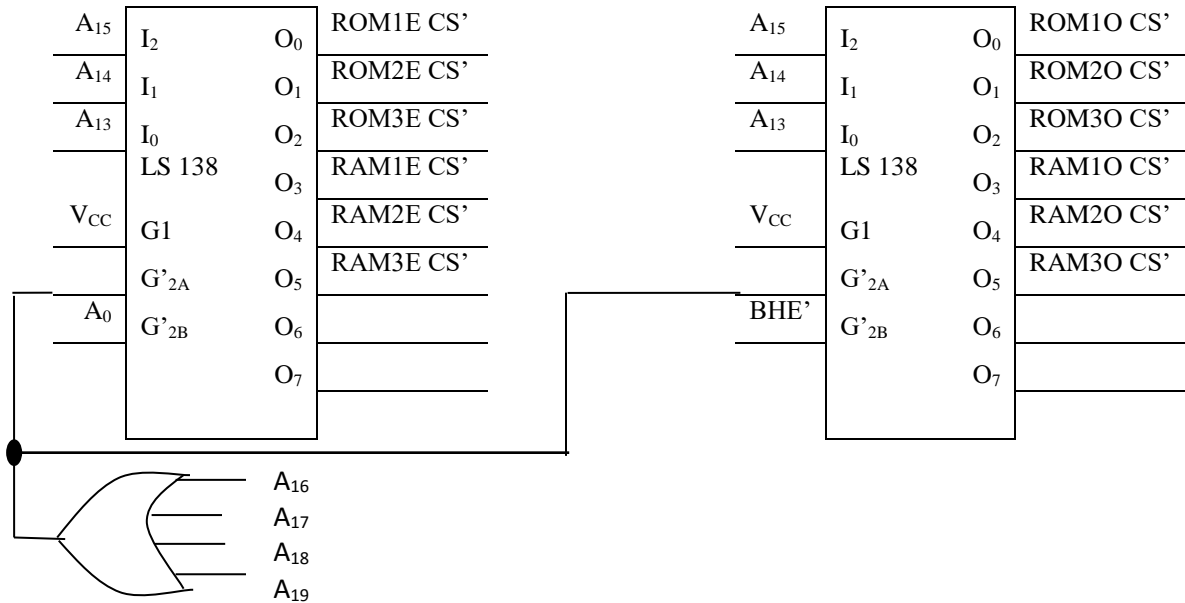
$A_{15}$
$A_{14}$
$A_{13}$
$V_{CC}$
$A_0$
$I_2$
$I_1$
$I_0$
LS 138
G1
$G'_{2A}$
$G'_{2B}$
$O_0$
$O_1$
$O_2$
$O_3$
$O_4$
$O_5$
$O_6$
$O_7$
ROM1E CS'
ROM2E CS'
ROM3E CS'
RAM1E CS'
RAM2E CS'
RAM3E CS'

$A_{15}$
$A_{14}$
$A_{13}$
$V_{CC}$
BHE'
$I_2$
$I_1$
$I_0$
LS 138
G1
$G'_{2A}$
$G'_{2B}$
$O_0$
$O_1$
$O_2$
$O_3$
$O_4$
$O_5$
$O_6$
$O_7$
ROM1O CS'
ROM2O CS'
ROM3O CS'
RAM1O CS'
RAM2O CS'
RAM3O CS'

$A_{16}$
$A_{17}$
$A_{18}$
$A_{19}$